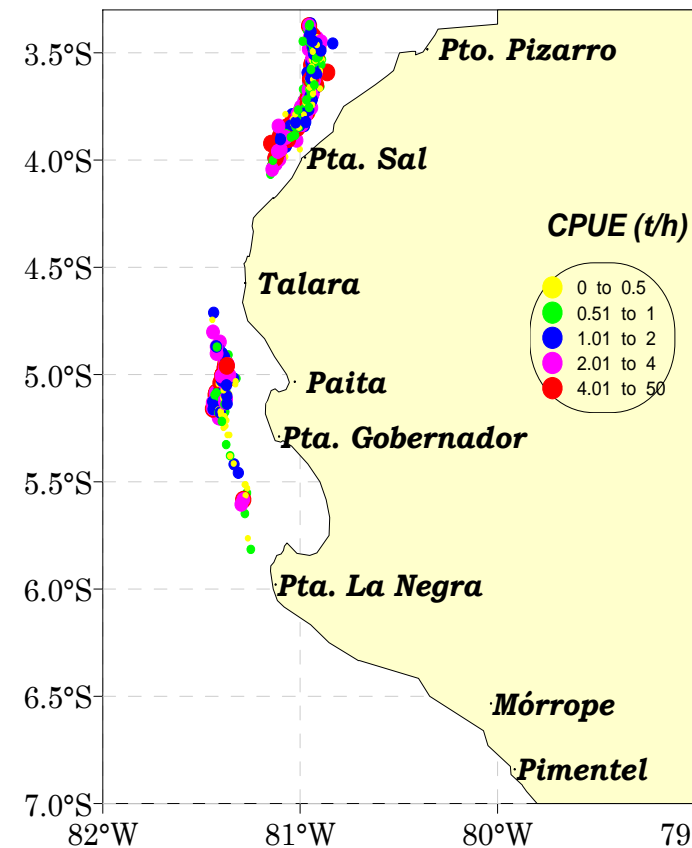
3.5°S
4.0°S
4.5°S
5.0°S
5.5°S
6.0°S
6.5°S
7.0°S
82°W
81°W
80°W
79

Pto. Pizarro
Pta. Sal
Talara
Paita
Pta. Gobernador
Pta. La Negra
Mórrope
Pimentel

CPUE (t/h)
0 to 0.5
0.51 to 1
1.01 to 2
2.01 to 4
4.01 to 50